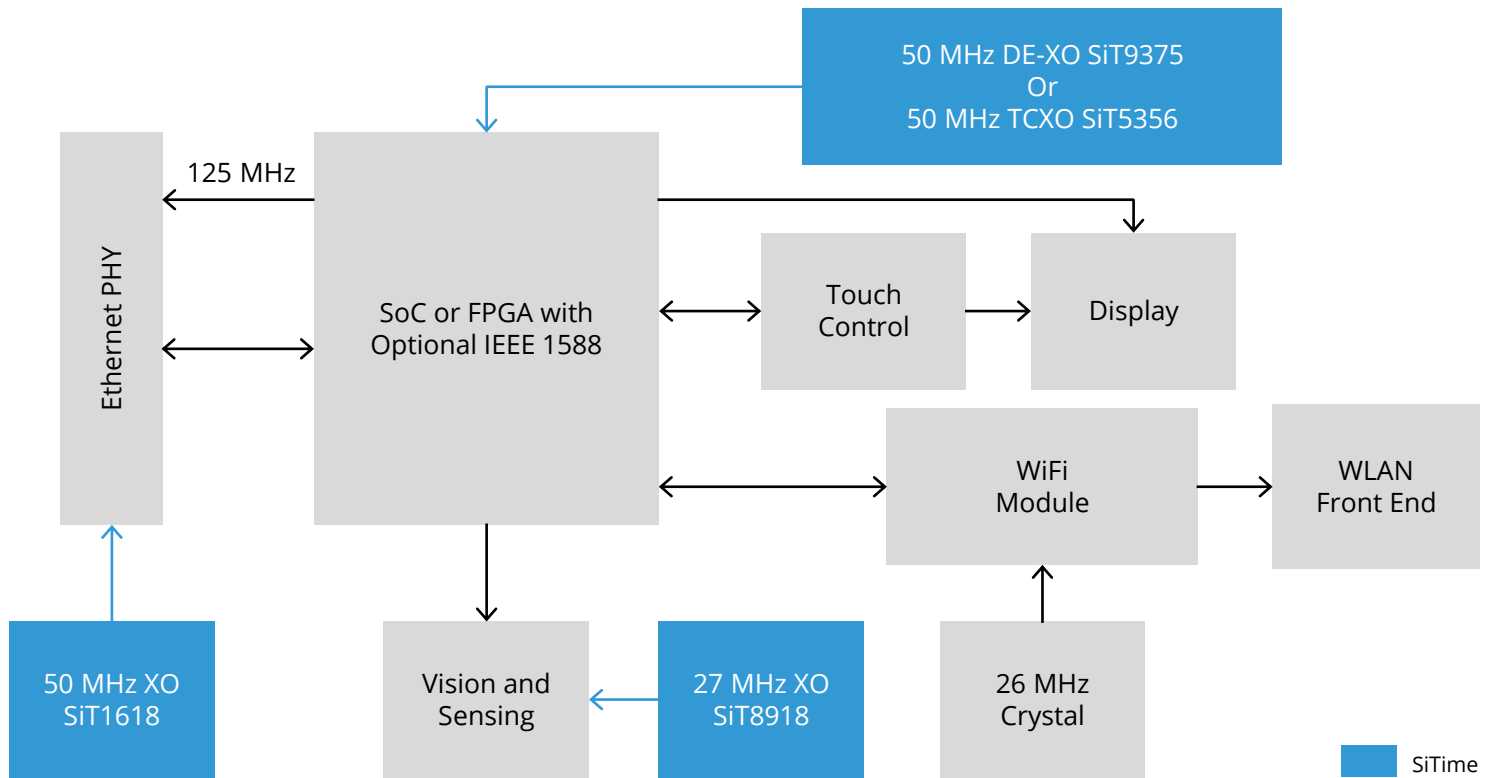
50 MHz DE-XO SiT9375
Or
50 MHz TCXO SiT5356

125 MHz

Ethernet PHY

SoC or FPGA with Optional IEEE 1588

Touch Control

Display

WiFi Module

WLAN Front End

50 MHz XO SiT1618

Vision and Sensing

27 MHz XO SiT8918

26 MHz Crystal

SiTime